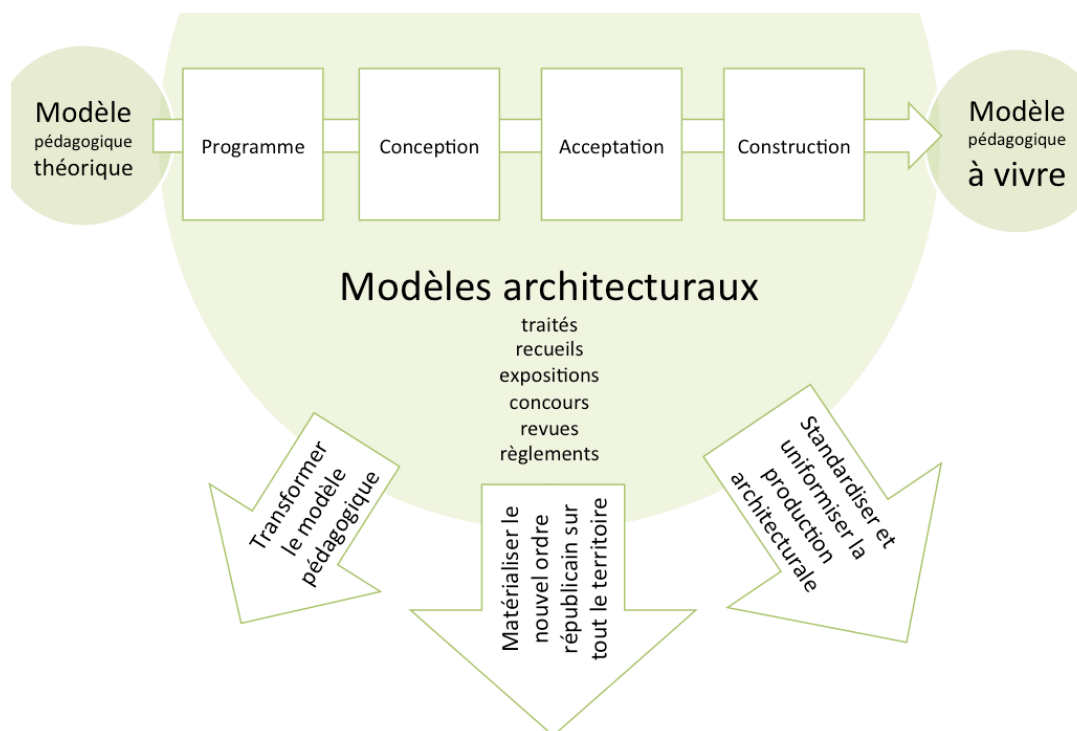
Modèle pédagogique théorique

Programme

Conception

Acceptation

Construction

Modèle pédagogique à vivre

Modèles architecturaux

traités
recueils
expositions
concours
revues
règlements

Transformer le modèle pédagogique

Matérialiser le nouvel ordre républicain sur tout le territoire

Standardiser et uniformiser la production architecturale